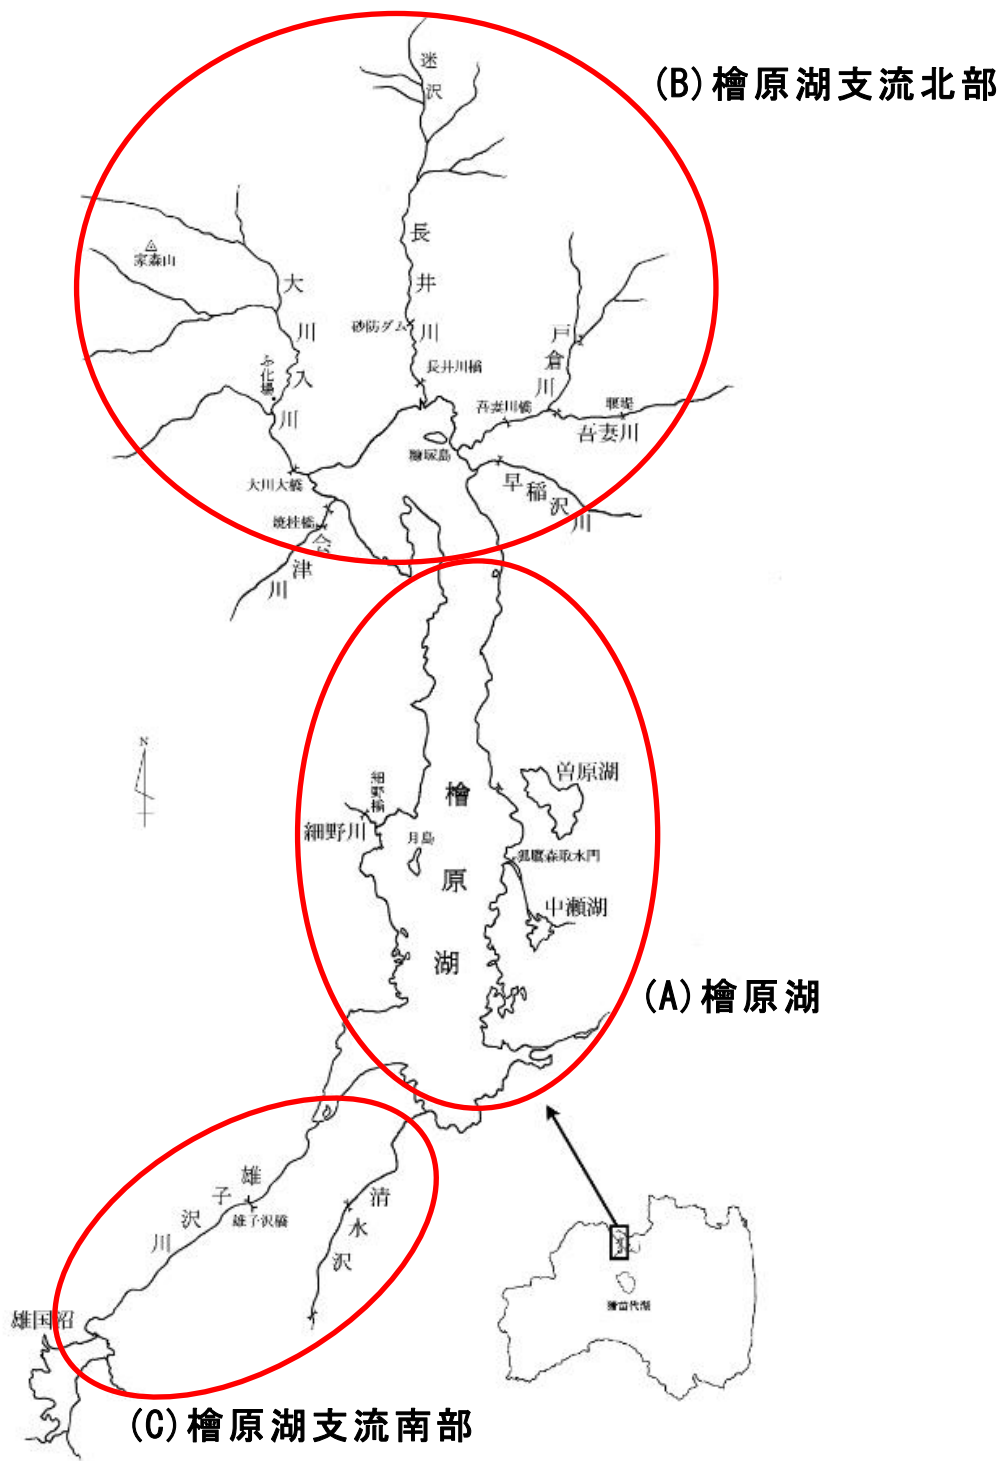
(B)檜原湖支流北部

迷沢

家森山

長井川

大川入川

砂防ダム

化場

長井川橋

戸倉川

吾妻川橋

堰堤

吾妻川

蠣塚島

早稲沢川

大川大橋

焼桂橋

会津川

細野橋

細野川

檜原湖

月島

曽原湖

剣ヶ峯取水門

中瀬湖

(A)檜原湖

雄子沢川

雄子沢橋

清水沢

雄国沼

猪苗代湖

(C)檜原湖支流南部

N